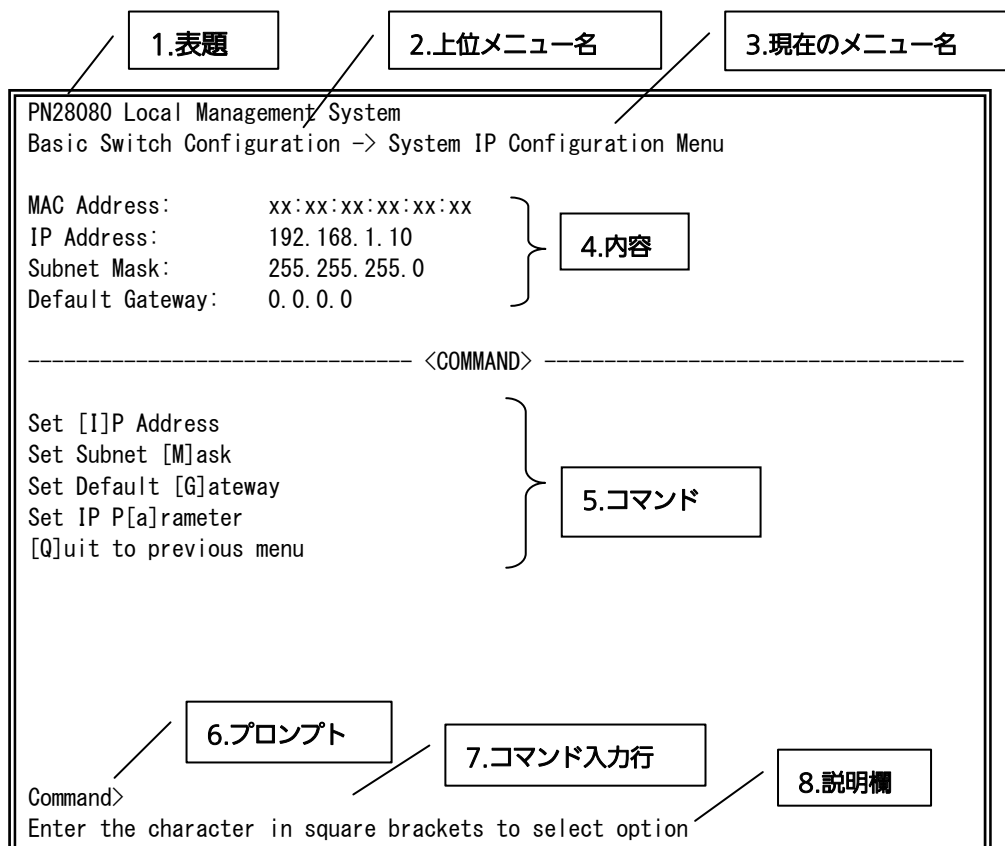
1.表題

2.上位メニュー名

3.現在のメニュー名

PN28080 Local Management System
Basic Switch Configuration -> System IP Configuration Menu

MAC Address: xx:xx:xx:xx:xx:xx
IP Address: 192.168.1.10
Subnet Mask: 255.255.255.0
Default Gateway: 0.0.0.0

4.内容

------------------------------- <COMMAND> -----------------------------------

Set [I]P Address
Set Subnet [M]ask
Set Default [G]ateway
Set IP P[a]rameter
[Q]uit to previous menu

5.コマンド

6.プロンプト

7.コマンド入力行

8.説明欄

Command>
Enter the character in square brackets to select option